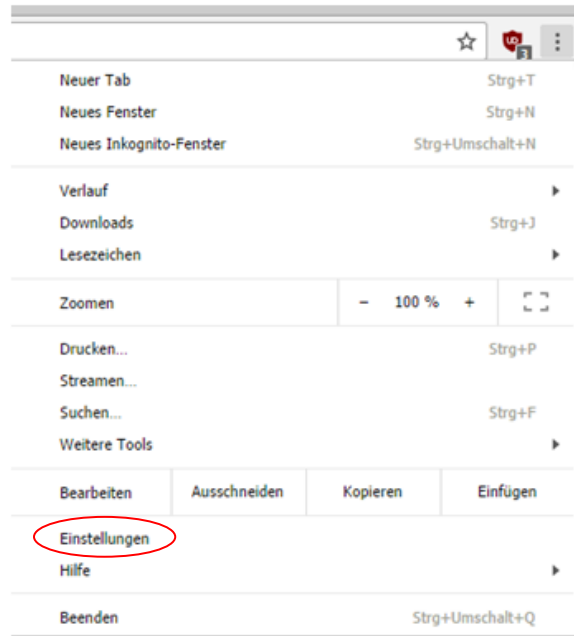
Neuer Tab Strg+T
Neues Fenster Strg+N
Neues Inkognito-Fenster Strg+Umschalt+N

Verlauf
Downloads Strg+J
Lesezeichen

Zoomen − 100 % +

Drucken... Strg+P
Streamen...
Suchen... Strg+F
Weitere Tools

Bearbeiten Ausschneiden Kopieren Einfügen

Einstellungen
Hilfe

Beenden Strg+Umschalt+Q